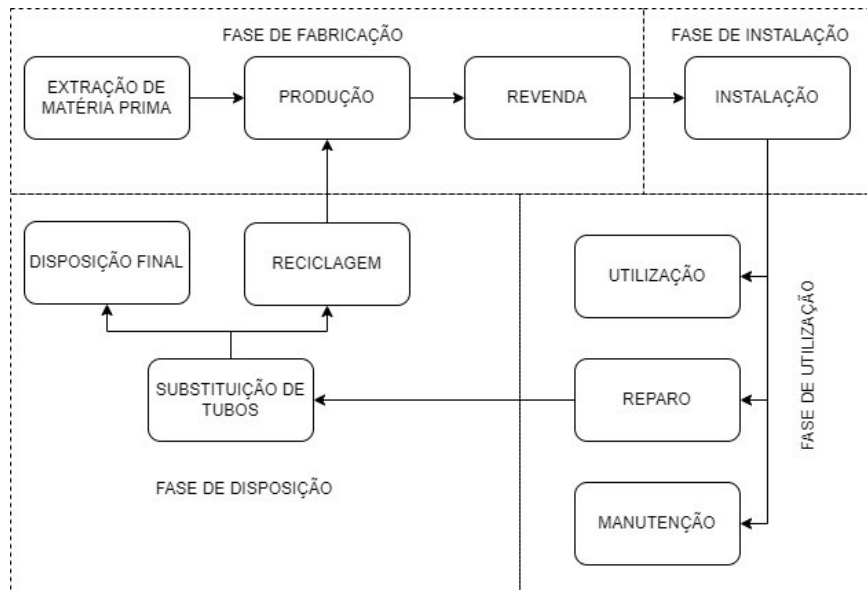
FASE DE FABRICAÇÃO

FASE DE INSTALAÇÃO

EXTRAÇÃO DE MATÉRIA PRIMA

PRODUÇÃO

REVENDA

INSTALAÇÃO

DISPOSIÇÃO FINAL

RECICLAGEM

UTILIZAÇÃO

FASE DE UTILIZAÇÃO

SUBSTITUIÇÃO DE TUBOS

REPARO

FASE DE DISPOSIÇÃO

MANUTENÇÃO